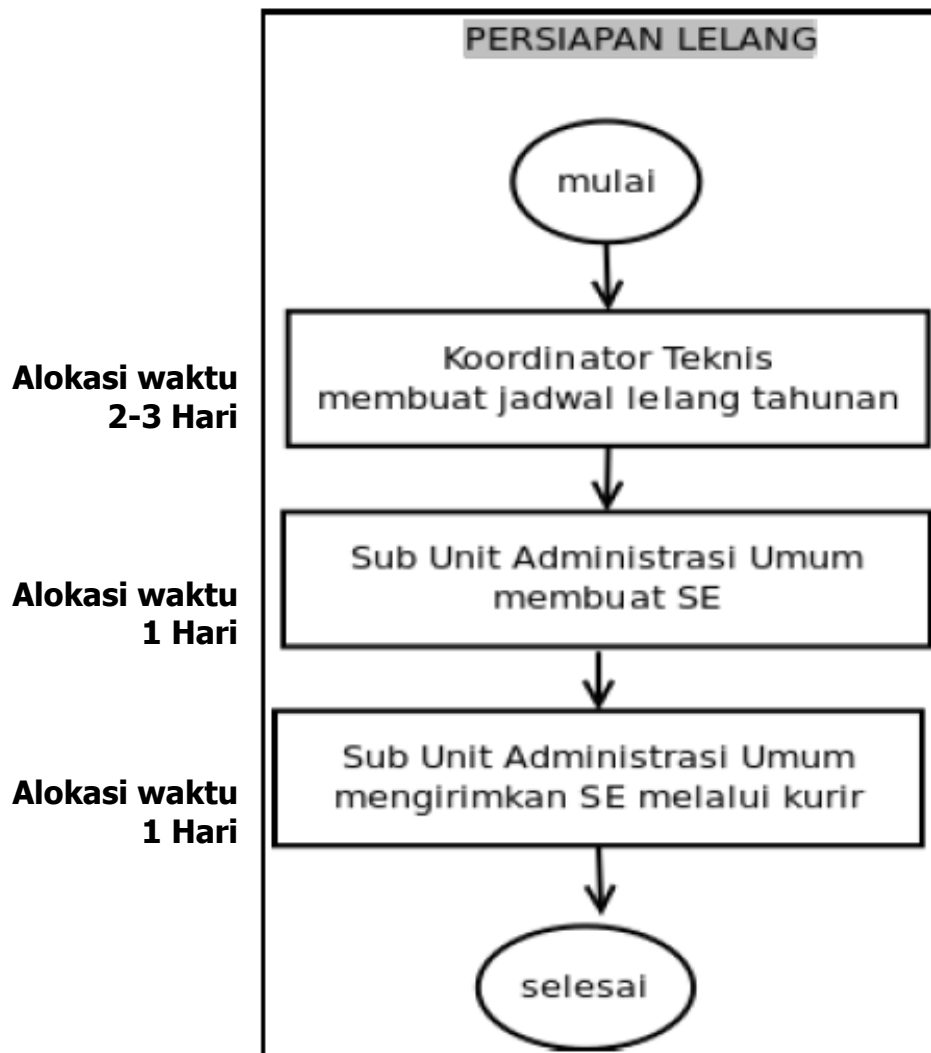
PERSIAPAN LELANG

mulai

Alokasi waktu
2-3 Hari

Koordinator Teknis
membuat jadwal lelang tahunan

Alokasi waktu
1 Hari

Sub Unit Administrasi Umum
membuat SE

Alokasi waktu
1 Hari

Sub Unit Administrasi Umum
mengirimkan SE melalui kurir

selesai